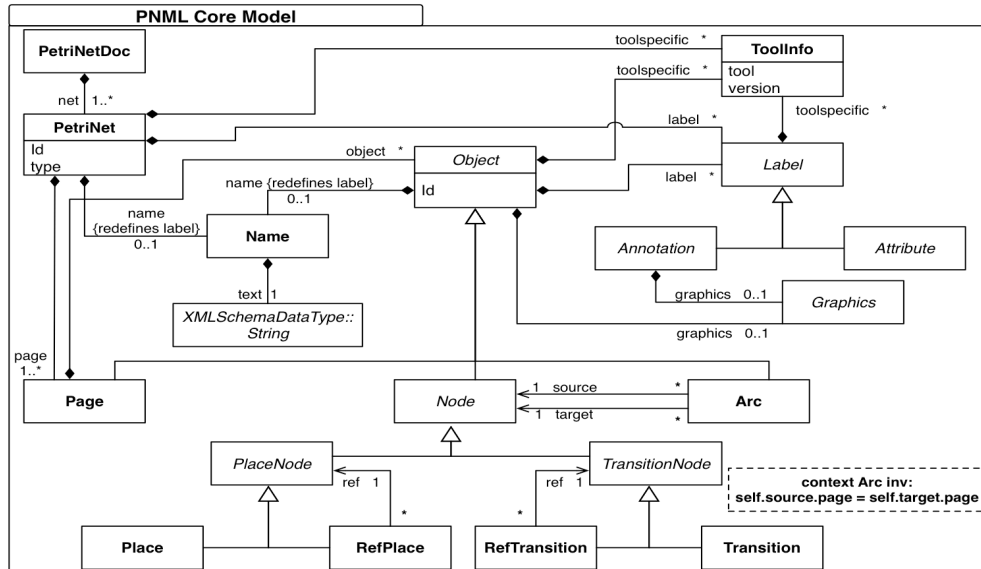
PNML Core Model

PetriNetDoc

net 1..*

PetriNet
Id
type

toolspecific *

ToolInfo
tool
version

toolspecific *

toolspecific *

label *

object *

Object
Id

label *

Label

name {redefines label}
0..1

name
{redefines label}
0..1

Name

text 1

XMLSchemaDataType::
String

Annotation

Attribute

graphics 0..1

Graphics

graphics 0..1

page
1..*

Page

Node

1 source
1 target

*
*

Arc

PlaceNode

ref 1

*

TransitionNode

ref 1

*

context Arc inv:
self.source.page = self.target.page

Place

RefPlace

RefTransition

Transition